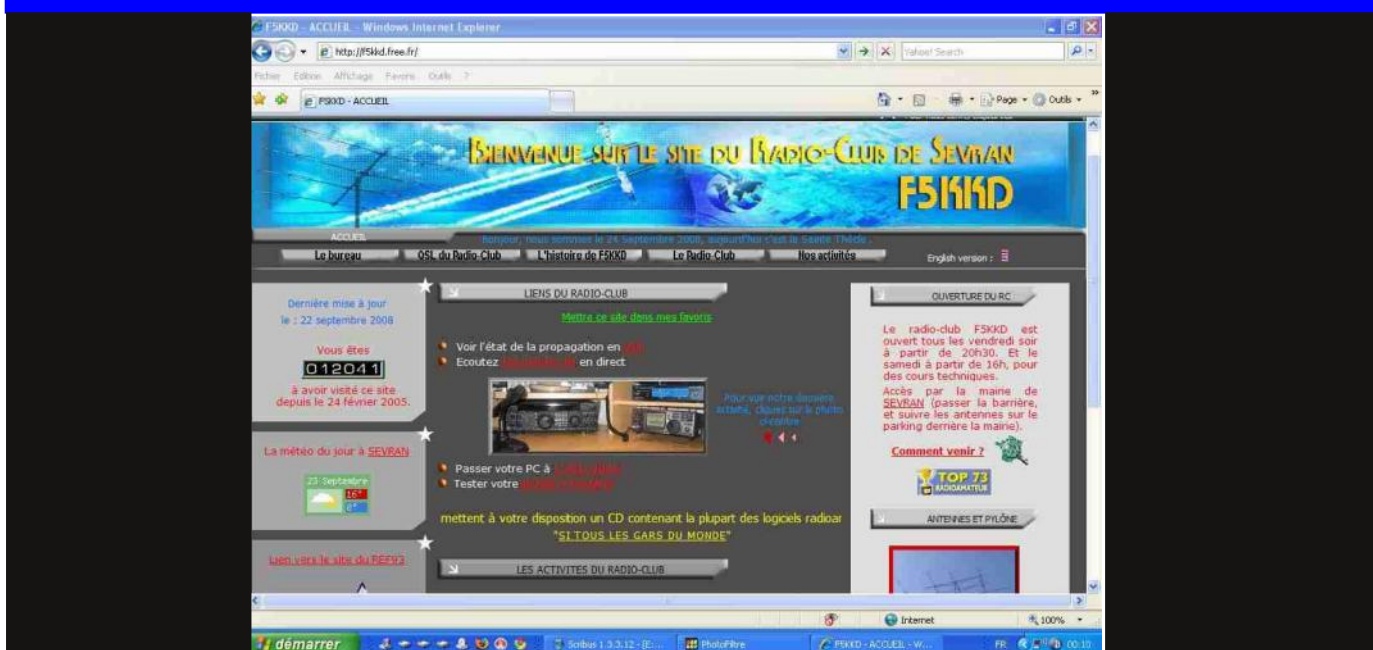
F5KKD - ACCUEIL - Windows Internet Explorer

http://f5kkd.free.fr/

Yahoo! Search

Fichier Edition Affichage Favoris Outils ?

F5KKD - ACCUEIL

Page · Outils ·

BIENVENUE SUR LE SITE DU RADIO-CLUB DE SEVRAN

F5KKD

ACCUEIL

Bonjour, nous sommes le 24 Septembre 2008, aujourd'hui c'est la Sainte Thècle .

Le bureau | QSL du Radio-Club | L'histoire de F5KKD | Le Radio-Club | Nos activités

English version :

Dernière mise à jour le : 22 septembre 2008

Vous êtes

012041

à avoir visité ce site depuis le 24 février 2005.

La météo du jour à SEVRAN

23 Septembre

16°

8°

Lien vers le site du REF93

LIENS DU RADIO-CLUB

Mettre ce site dans mes favoris

Voir l'état de la propagation en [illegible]

Ecoutez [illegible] en direct

Pour voir notre dernière activité, cliquez sur la photo ci-contre

Passer votre PC à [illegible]

Tester votre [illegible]

mettent à votre disposition un CD contenant la plupart des logiciels radioar

"SI TOUS LES GARS DU MONDE"

LES ACTIVITES DU RADIO-CLUB

OUVERTURE DU RC

Le radio-club F5KKD est ouvert tous les vendredi soir à partir de 20h30. Et le samedi à partir de 16h, pour des cours techniques.

Accès par la mairie de SEVRAN (passer la barrière, et suivre les antennes sur le parking derrière la mairie).

Comment venir ?

TOP 73 RADIOAMATEUR

ANTENNES ET PYLÔNE

Internet

100%

démarrer

Scribus 1.3.3.12 - [E...

PhotoFiltre

F5KKD - ACCUEIL - W...

FR

00:10